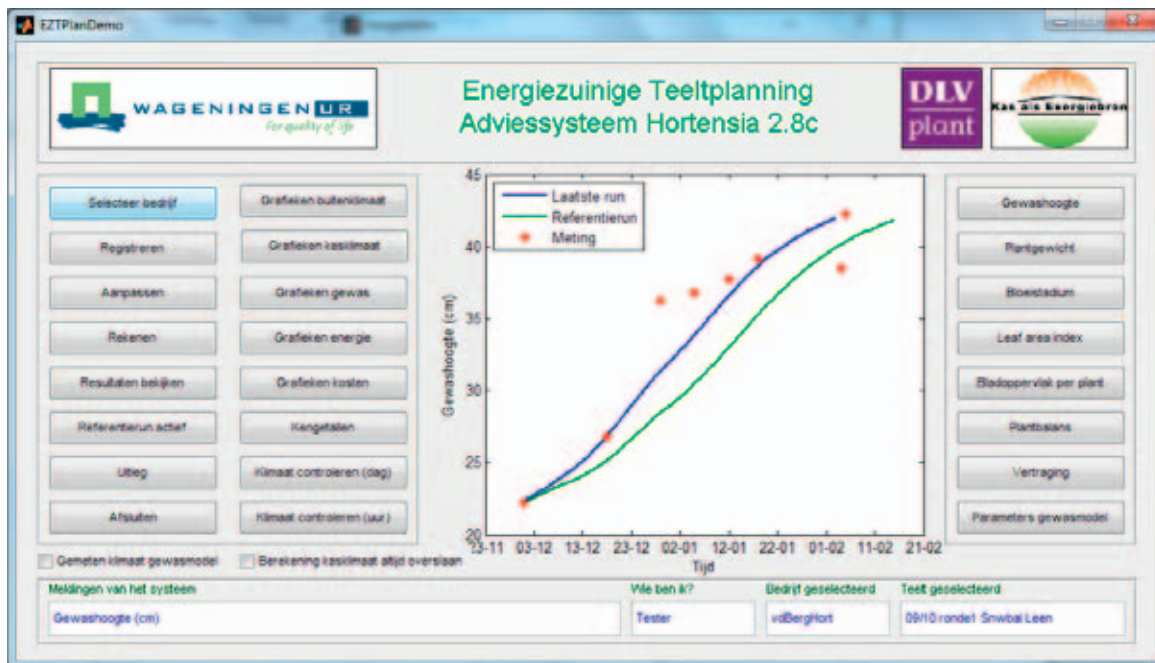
EZTPlanDemo

WAGENINGEN UR
For quality of life

Energiezuinige Teeltplanning
Adviessysteem Hortensia 2.8c

DLV plant

Kas als Energiebron

Selecteer bedrijf
Grafieken buitenklimaat
Registreren
Grafieken kasklimaat
Aanpassen
Grafieken gewas
Rekenen
Grafieken energie
Resultaten bekijken
Grafieken kosten
Referentierun actief
Kengetallen
Uitleg
Klimaat controleren (dag)
Afsluiten
Klimaat controleren (uur)

Laatste run
Referentierun
Meting

45
40
35
30
25
20
Gewashoogte (cm)
23-11
03-12
13-12
23-12
02-01
12-01
22-01
01-02
11-02
21-02
Tijd

Gewashoogte
Plantgewicht
Bloeistadium
Leaf area index
Bladoppervlak per plant
Plantbalans
Vertraging
Parameters gewasmodel

Gemeten klimaat gewasmodel
Berekening kasklimaat altijd overslaan

Meldingen van het systeem
Gewashoogte (cm)
Wie ben ik?
Tester
Bedrijf geselecteerd
vdBergHort
Teelt geselecteerd
09/10 ronde1 Snwbal Leen